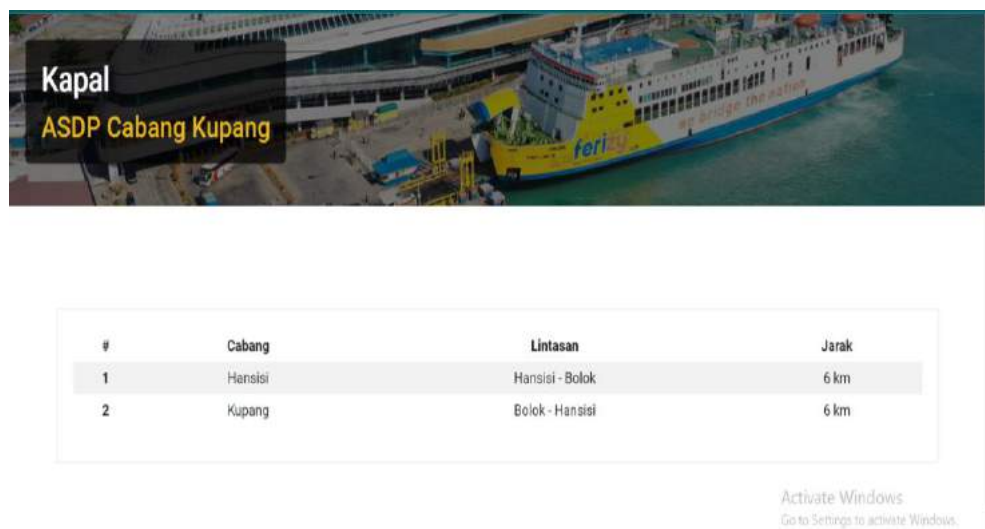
Kapal
ASDP Cabang Kupang

ferizy
we bridge the nation

| # | Cabang | Lintasan | Jarak |
|---|---|---|---|
| 1 | Hansisi | Hansisi - Bolok | 6 km |
| 2 | Kupang | Bolok - Hansisi | 6 km |

Activate Windows
Go to Settings to activate Windows.